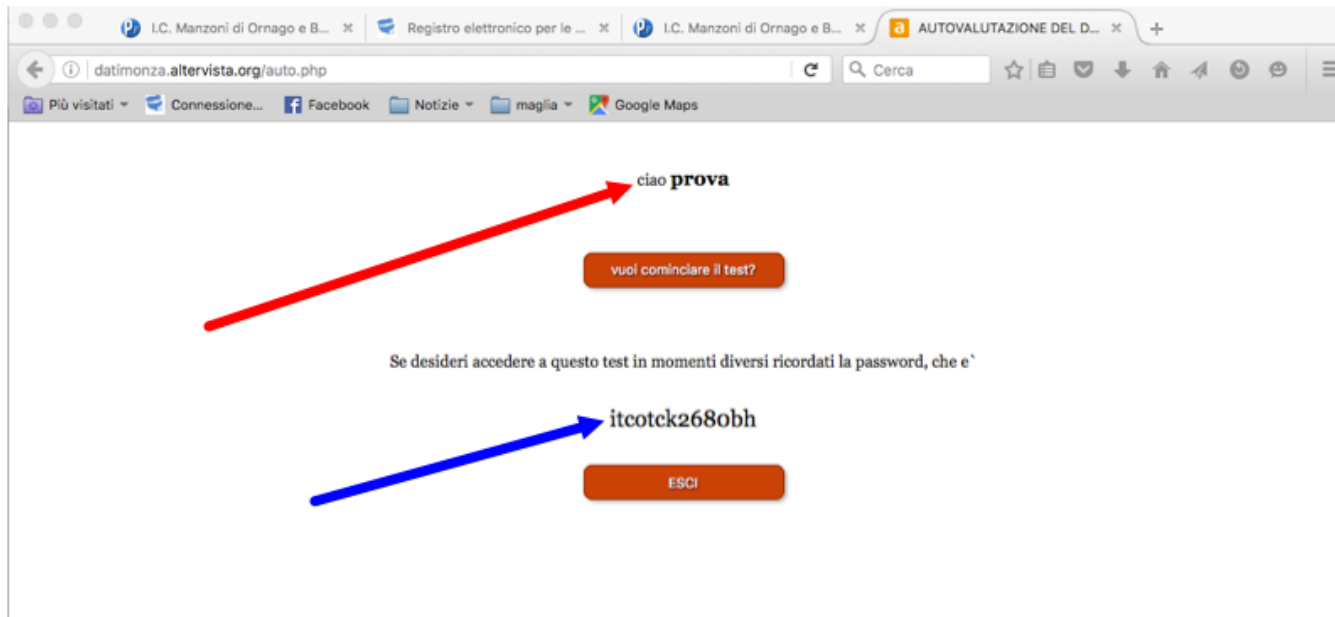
I.C. Manzoni di Ornago e B... ×
Registro elettronico per le ... ×
I.C. Manzoni di Ornago e B... ×
AUTOVALUTAZIONE DEL D... ×
+

datimonza.altervista.org/auto.php
Cerca

Più visitati
Connessione...
Facebook
Notizie
maglia
Google Maps

ciao **prova**

vuoi cominciare il test?

Se desideri accedere a questo test in momenti diversi ricordati la password, che e`

itcotck2680bh

ESCI